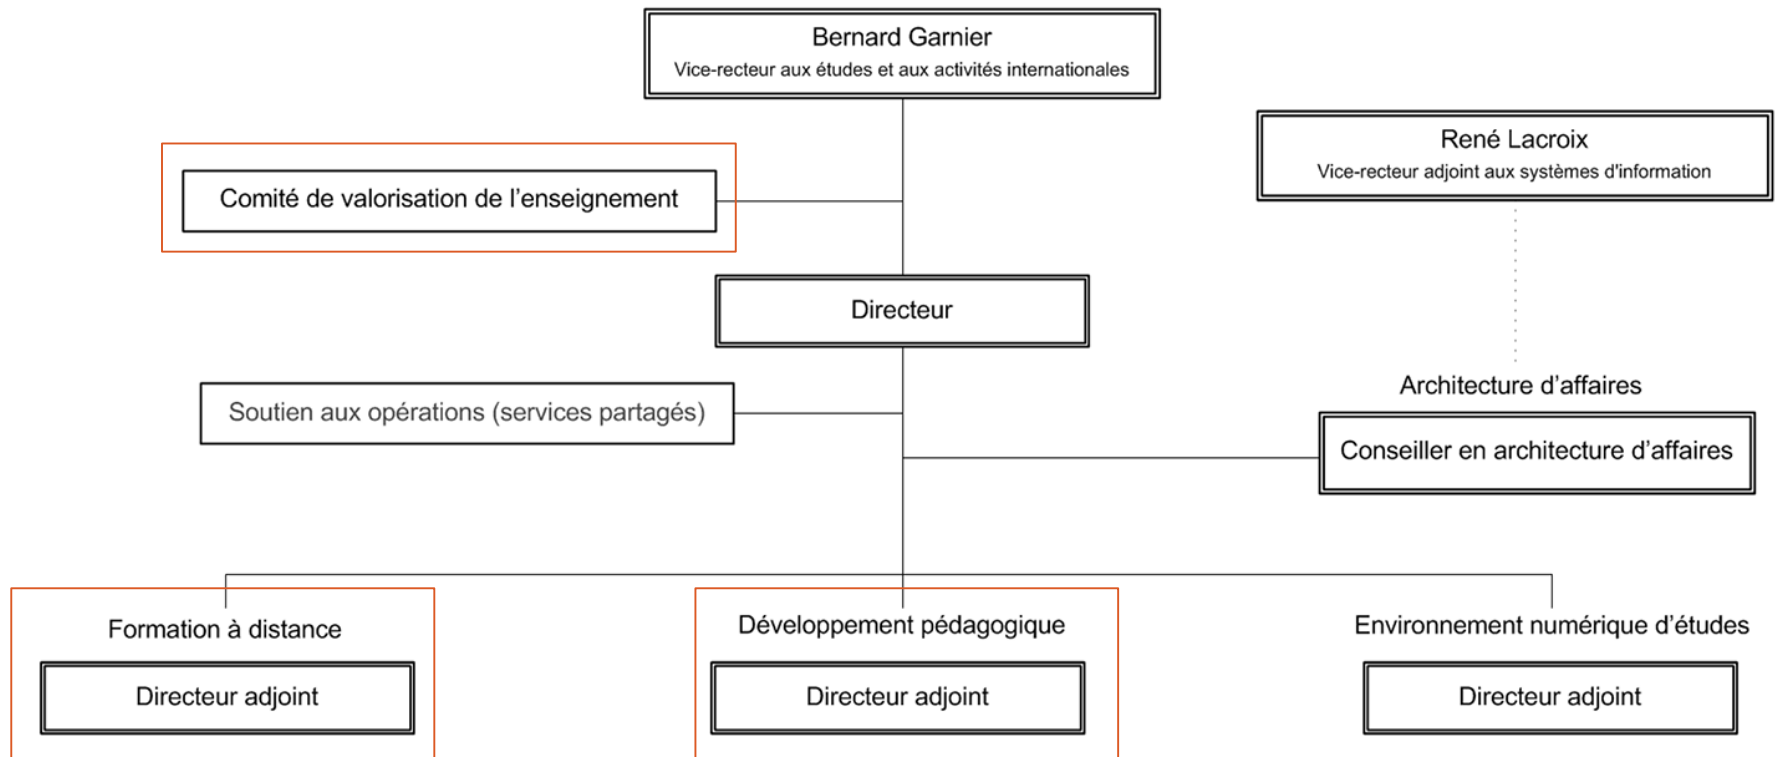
Bernard Garnier
Vice-recteur aux études et aux activités internationales

René Lacroix
Vice-recteur adjoint aux systèmes d'information

Comité de valorisation de l'enseignement

Directeur

Soutien aux opérations (services partagés)

Architecture d'affaires

Conseiller en architecture d'affaires

Formation à distance

Directeur adjoint

Développement pédagogique

Directeur adjoint

Environnement numérique d'études

Directeur adjoint